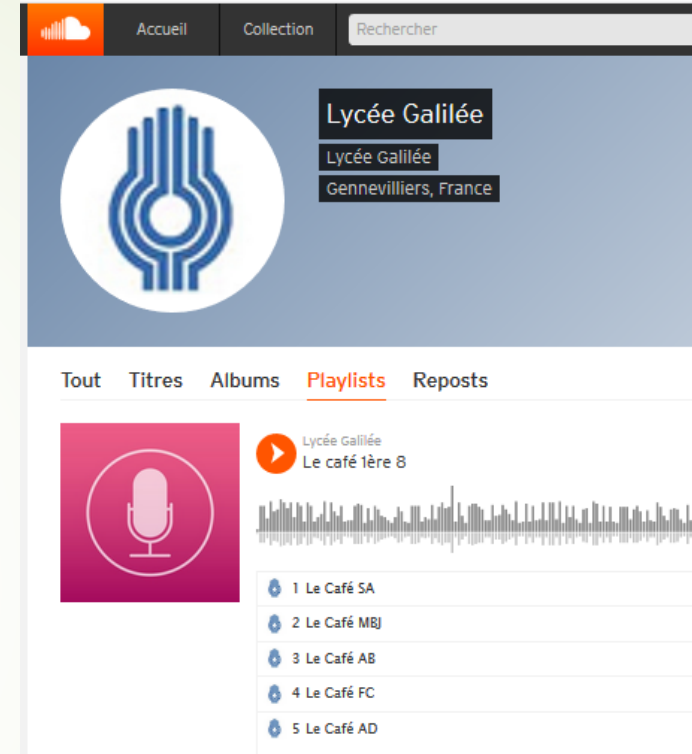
Accueil
Collection
Rechercher

Lycée Galilée
Lycée Galilée
Gennevilliers, France

Tout
Titres
Albums
Playlists
Reposts

Lycée Galilée
Le café 1ère 8

1 Le Café SA
2 Le Café MBJ
3 Le Café AB
4 Le Café FC
5 Le Café AD